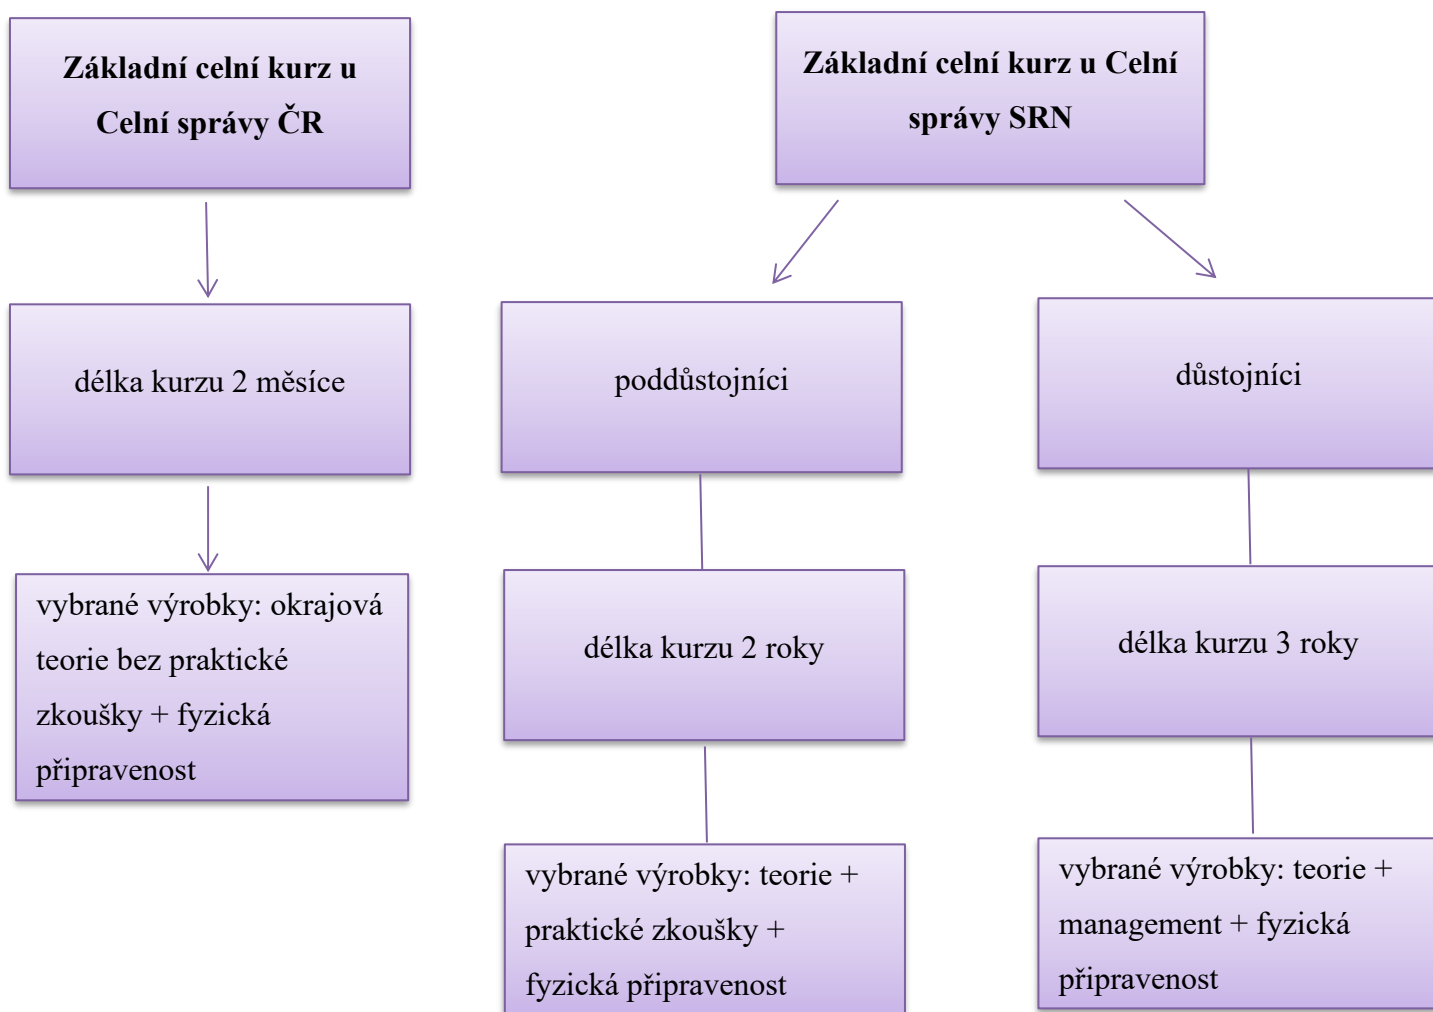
Základní celní kurz u Celní správy ČR

délka kurzu 2 měsíce

vybrané výrobky: okrajová teorie bez praktické zkoušky + fyzická připravenost

Základní celní kurz u Celní správy SRN

poddůstojníci

délka kurzu 2 roky

vybrané výrobky: teorie + praktické zkoušky + fyzická připravenost

důstojníci

délka kurzu 3 roky

vybrané výrobky: teorie + management + fyzická připravenost